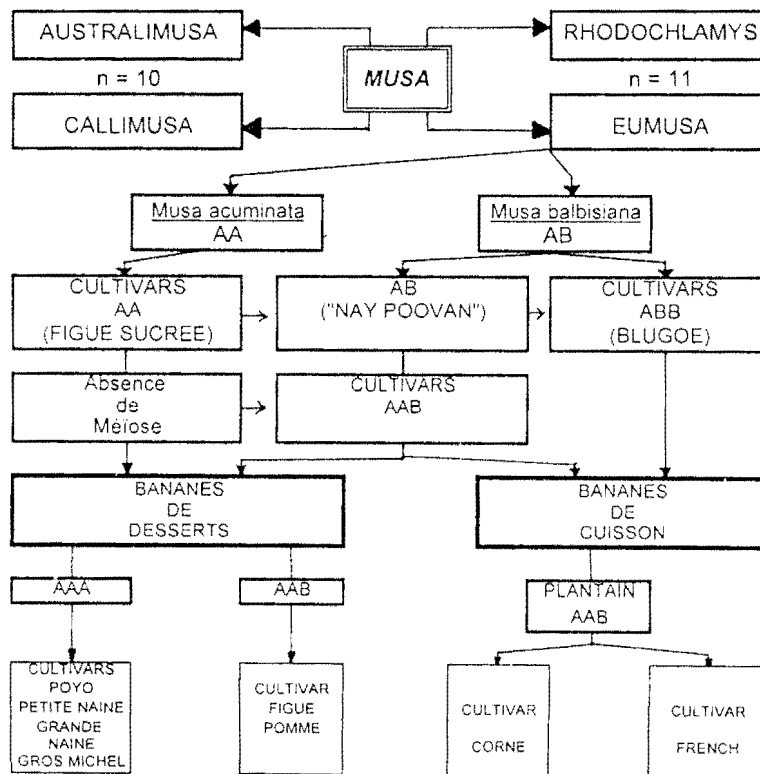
AUSTRALIMUSA

RHODOCHLAMYS

n = 10

MUSA

n = 11

CALLIMUSA

EUMUSA

Musa acuminata
AA

Musa balbisiana
AB

CULTIVARS
AA
(FIGUE SUCREE)

AB
("NAY POOVAN")

CULTIVARS
ABB
(BLUGOE)

Absence
de
Meiose

CULTIVARS
AAB

BANANES
DE
DESSERTS

BANANES
DE
CUISSON

AAA

AAB

PLANTAIN
AAB

CULTIVARS
POYO
PETITE NAINE
GRANDE
NAINE
GROS MICHEL

CULTIVAR
FIGUE
POMME

CULTIVAR
CORNE

CULTIVAR
FRENCH